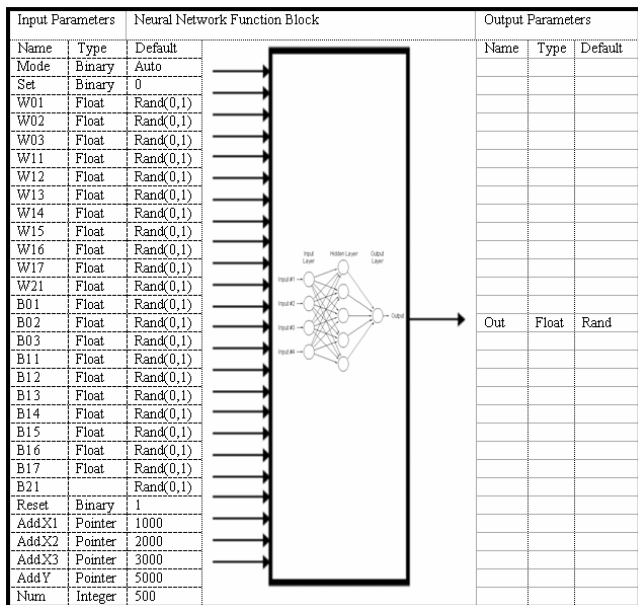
| Input Parameters | | | Neural Network Function Block | Output Parameters | | |
|---|---|---|---|---|---|---|
| Name | Type | Default | | Name | Type | Default |
| Mode | Binary | Auto | | | | |
| Set | Binary | 0 | | | | |
| W01 | Float | Rand(0,1) | | | | |
| W02 | Float | Rand(0,1) | | | | |
| W03 | Float | Rand(0,1) | | | | |
| W11 | Float | Rand(0,1) | | | | |
| W12 | Float | Rand(0,1) | | | | |
| W13 | Float | Rand(0,1) | | | | |
| W14 | Float | Rand(0,1) | | | | |
| W15 | Float | Rand(0,1) | | | | |
| W16 | Float | Rand(0,1) | | | | |
| W17 | Float | Rand(0,1) | Input Layer Hidden Layer Output Layer | | | |
| W21 | Float | Rand(0,1) | Input #1 | | | |
| B01 | Float | Rand(0,1) | Input #2 Output | | | |
| B02 | Float | Rand(0,1) | Input #3 | Out | Float | Rand |
| B03 | Float | Rand(0,1) | Input #4 | | | |
| B11 | Float | Rand(0,1) | | | | |
| B12 | Float | Rand(0,1) | | | | |
| B13 | Float | Rand(0,1) | | | | |
| B14 | Float | Rand(0,1) | | | | |
| B15 | Float | Rand(0,1) | | | | |
| B16 | Float | Rand(0,1) | | | | |
| B17 | Float | Rand(0,1) | | | | |
| B21 | | Rand(0,1) | | | | |
| Reset | Binary | 1 | | | | |
| AddX1 | Pointer | 1000 | | | | |
| AddX2 | Pointer | 2000 | | | | |
| AddX3 | Pointer | 3000 | | | | |
| AddY | Pointer | 5000 | | | | |
| Num | Integer | 500 | | | | |